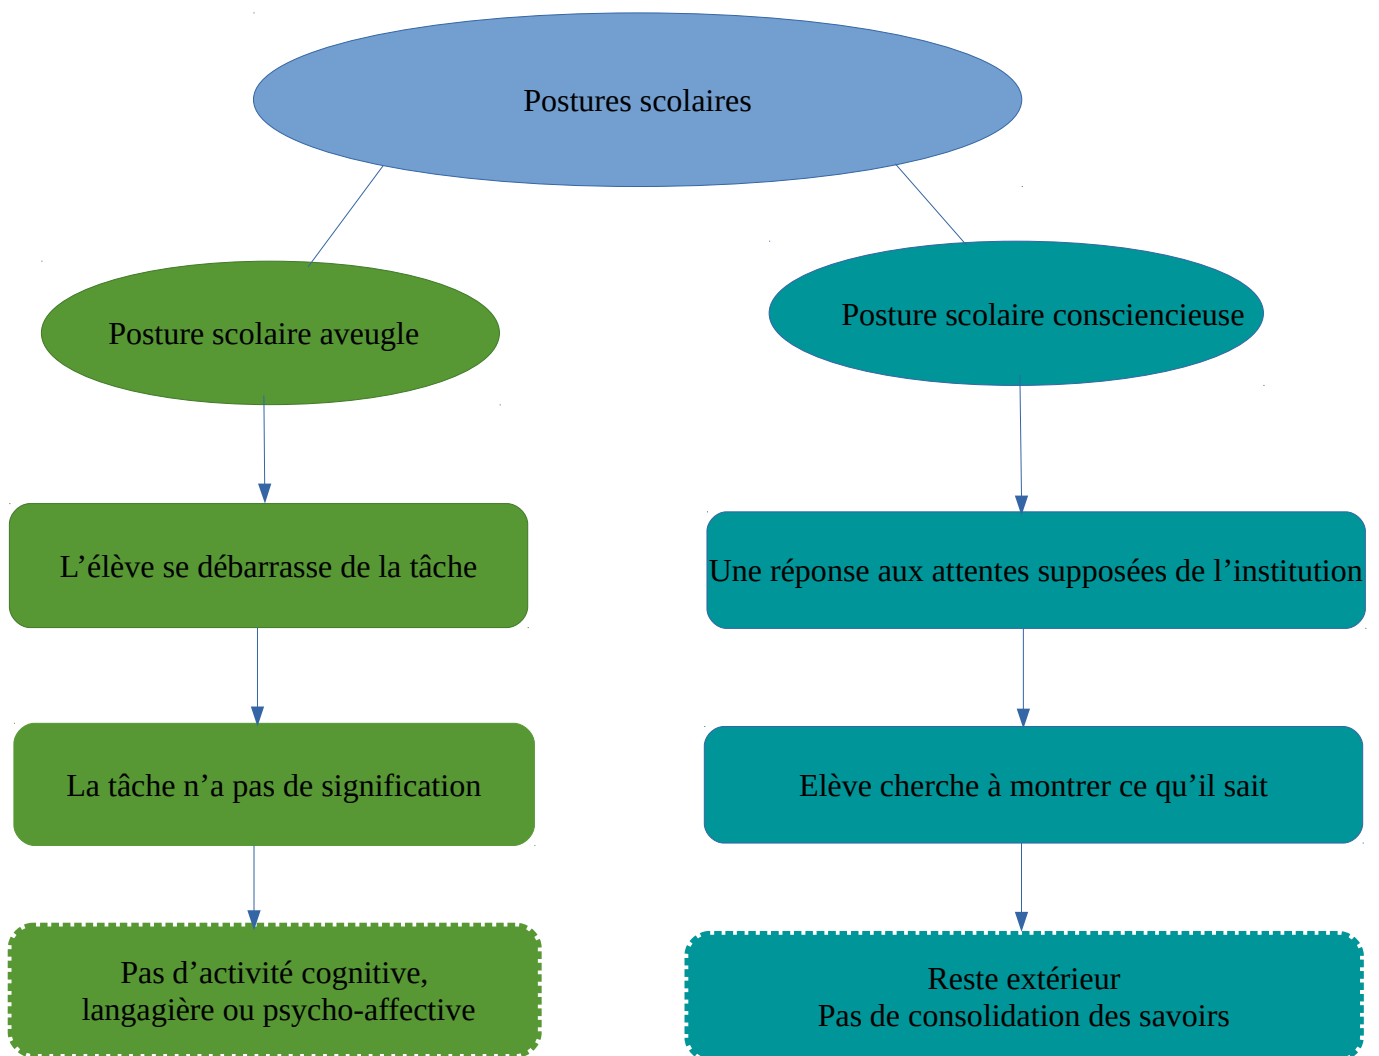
Postures scolaires

Posture scolaire aveugle

L’élève se débarrasse de la tâche

La tâche n’a pas de signification

Pas d’activité cognitive, langagière ou psycho-affective

Posture scolaire consciencieuse

Une réponse aux attentes supposées de l’institution

Elève cherche à montrer ce qu’il sait

Reste extérieur
Pas de consolidation des savoirs